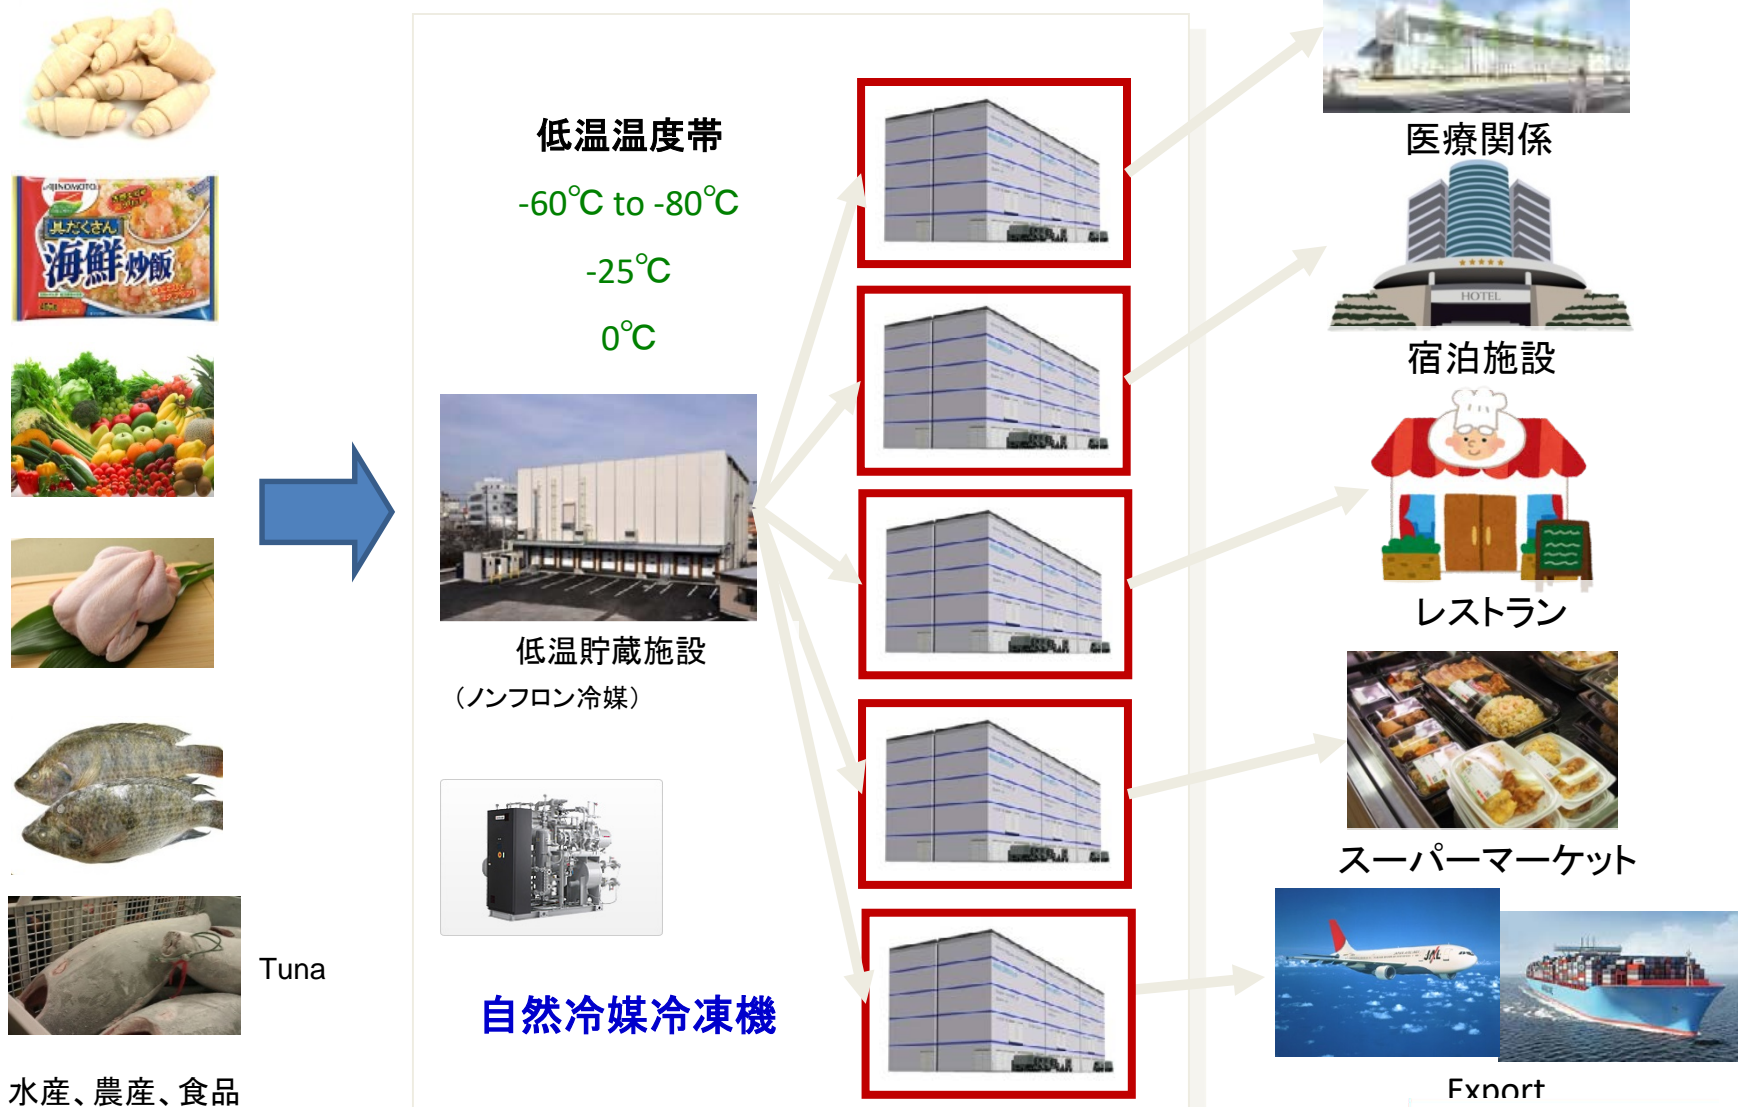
低温温度帯

-60℃ to -80℃

-25℃

0℃

低温貯蔵施設

（ノンフロン冷媒）

自然冷媒冷凍機

AJINOMOTO

具だくさん

海鮮炒飯

Tuna

水産、農産、食品

医療関係

HOTEL

宿泊施設

レストラン

スーパーマーケット

Export